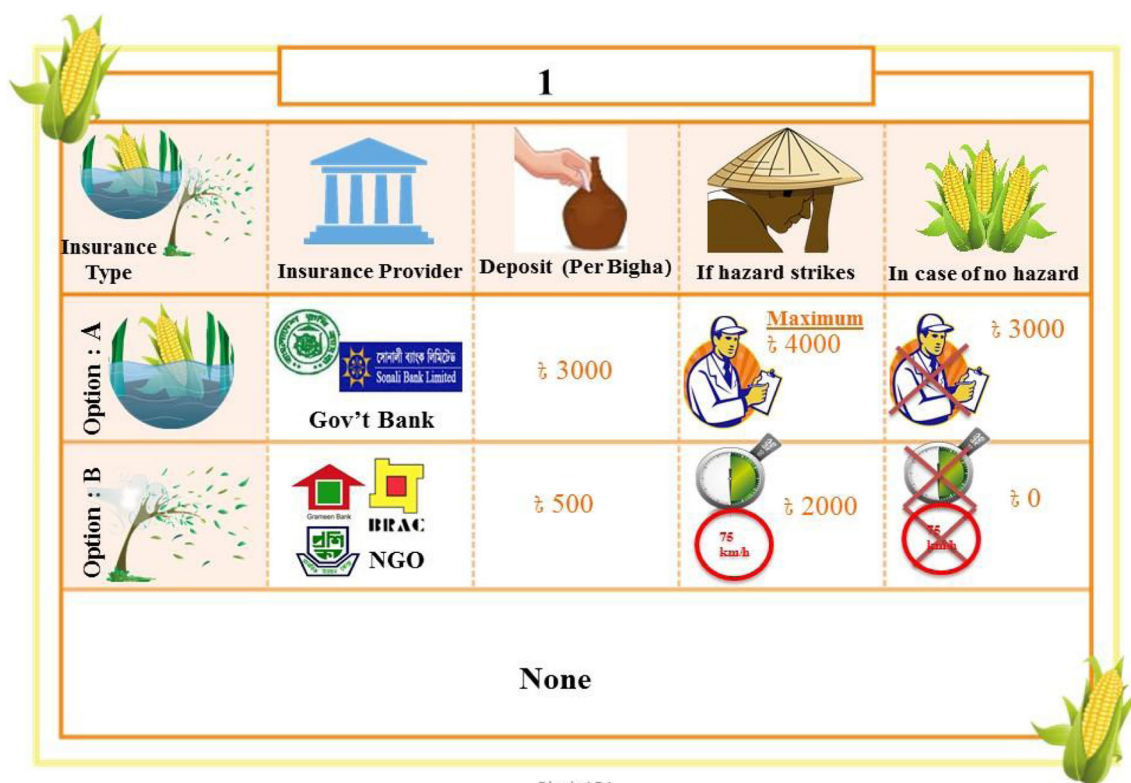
1

| Insurance Type | Insurance Provider | Deposit (Per Bigha) | If hazard strikes | In case of no hazard |
|---|---|---|---|---|
| Option : A | সোনালী ব্যাংক লিমিটেড Sonali Bank Limited Gov't Bank | ৳ 3000 | Maximum ৳ 4000 | ৳ 3000 |
| Option : B | Grameen Bank BRAC NGO | ৳ 500 | ৳ 2000 75 km/h | ৳ 0 75 km/h |

None